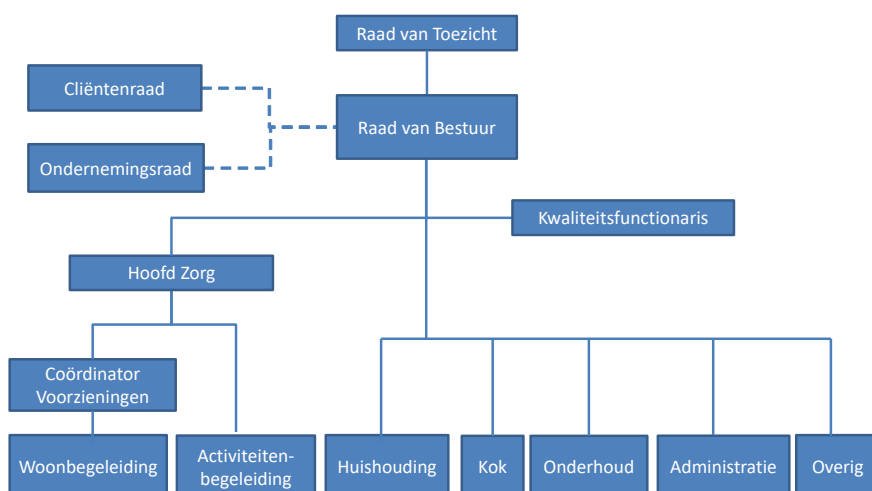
Raad van Toezicht

Cliëntenraad

Raad van Bestuur

Ondernemingsraad

Kwaliteitsfunctionaris

Hoofd Zorg

Coördinator Voorzieningen

Woonbegeleiding

Activiteitenbegeleiding

Huishouding

Kok

Onderhoud

Administratie

Overig